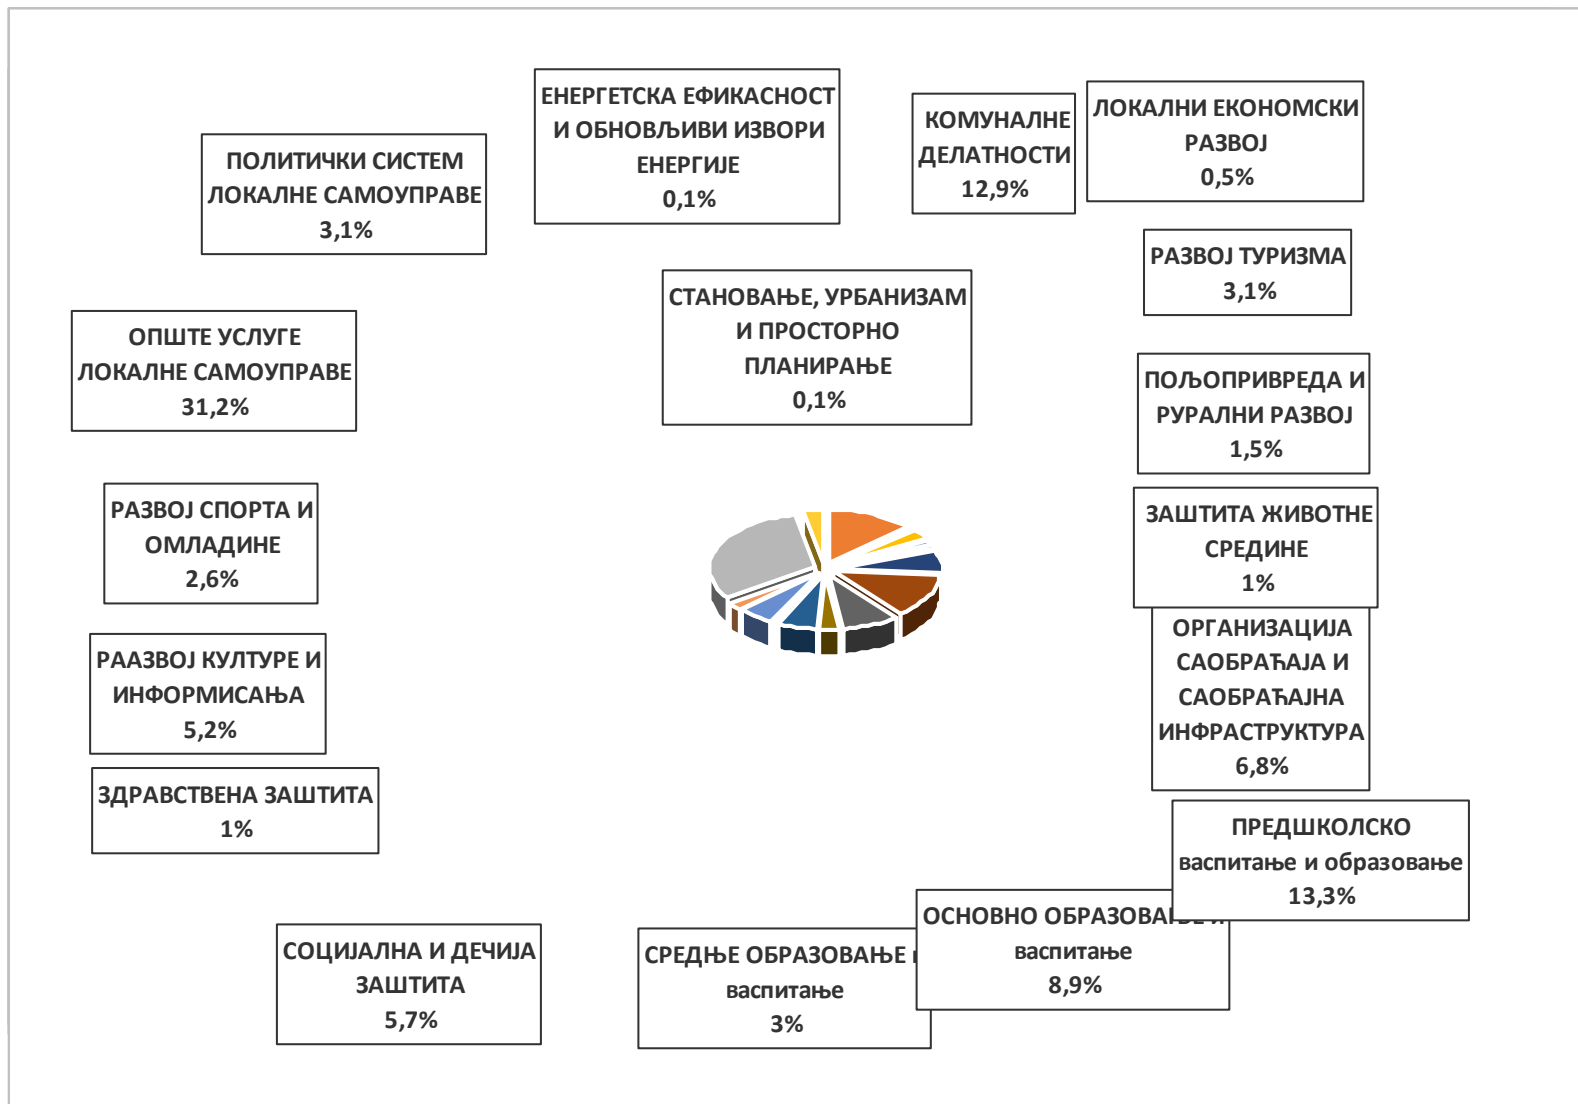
ЕНЕРГЕТСКА ЕФИКАСНОСТ И ОБНОВЉИВИ ИЗВОРИ ЕНЕРГИЈЕ 0,1%

КОМУНАЛНЕ ДЕЛАТНОСТИ 12,9%

ЛОКАЛНИ ЕКОНОМСКИ РАЗВОЈ 0,5%

ПОЛИТИЧКИ СИСТЕМ ЛОКАЛНЕ САМОУПРАВЕ 3,1%

РАЗВОЈ ТУРИЗМА 3,1%

СТАНОВАЊЕ, УРБАНИЗАМ И ПРОСТОРНО ПЛАНИРАЊЕ 0,1%

ОПШТЕ УСЛУГЕ ЛОКАЛНЕ САМОУПРАВЕ 31,2%

ПОЉОПРИВРЕДА И РУРАЛНИ РАЗВОЈ 1,5%

РАЗВОЈ СПОРТА И ОМЛАДИНЕ 2,6%

ЗАШТИТА ЖИВОТНЕ СРЕДИНЕ 1%

ОРГАНИЗАЦИЈА САОБРАЋАЈА И САОБРАЋАЈНА ИНФРАСТРУКТУРА 6,8%

РААЗВОЈ КУЛТУРЕ И ИНФОРМИСАЊА 5,2%

ЗДРАВСТВЕНА ЗАШТИТА 1%

ПРЕДШКОЛСКО васпитање и образовање 13,3%

ОСНОВНО ОБРАЗОВА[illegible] васпитање 8,9%

СОЦИЈАЛНА И ДЕЧИЈА ЗАШТИТА 5,7%

СРЕДЊЕ ОБРАЗОВАЊЕ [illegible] васпитање 3%